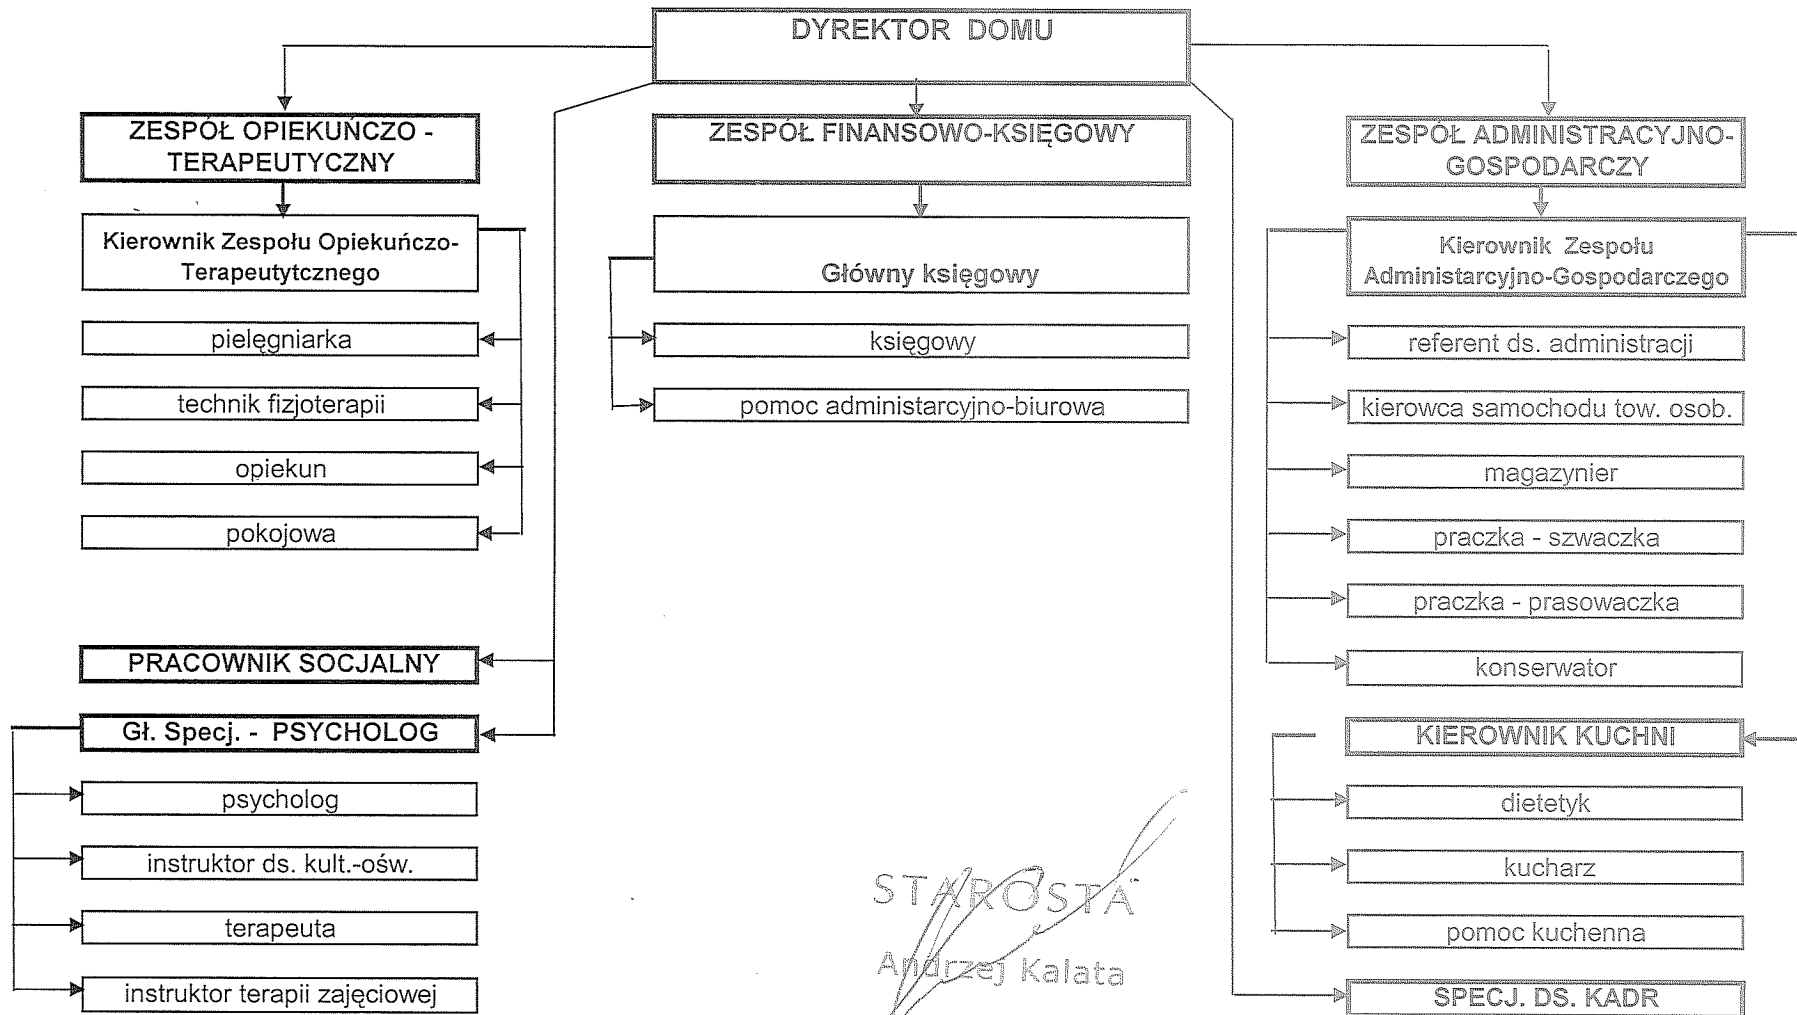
DYREKTOR DOMU

ZESPÓŁ OPIEKUŃCZO - TERAPEUTYCZNY

Kierownik Zespołu Opiekuńczo-Terapeutytcznego

pielęgniarka

technik fizjoterapii

opiekun

pokojowa

PRACOWNIK SOCJALNY

Gł. Specj. - PSYCHOLOG

psycholog

instruktor ds. kult.-ośw.

terapeuta

instruktor terapii zajęciowej

ZESPÓŁ FINANSOWO-KSIĘGOWY

Główny księgowy

księgowy

pomoc administarcyjno-biurowa

ZESPÓŁ ADMINISTRACYJNO-GOSPODARCZY

Kierownik Zespołu Administarcyjno-Gospodarczego

referent ds. administracji

kierowca samochodu tow. osob.

magazynier

praczka - szwaczka

praczka - prasowaczka

konserwator

KIEROWNIK KUCHNI

dietetyk

kucharz

pomoc kuchenna

SPECJ. DS. KADR

STAROSTA
Andrzej Kalata